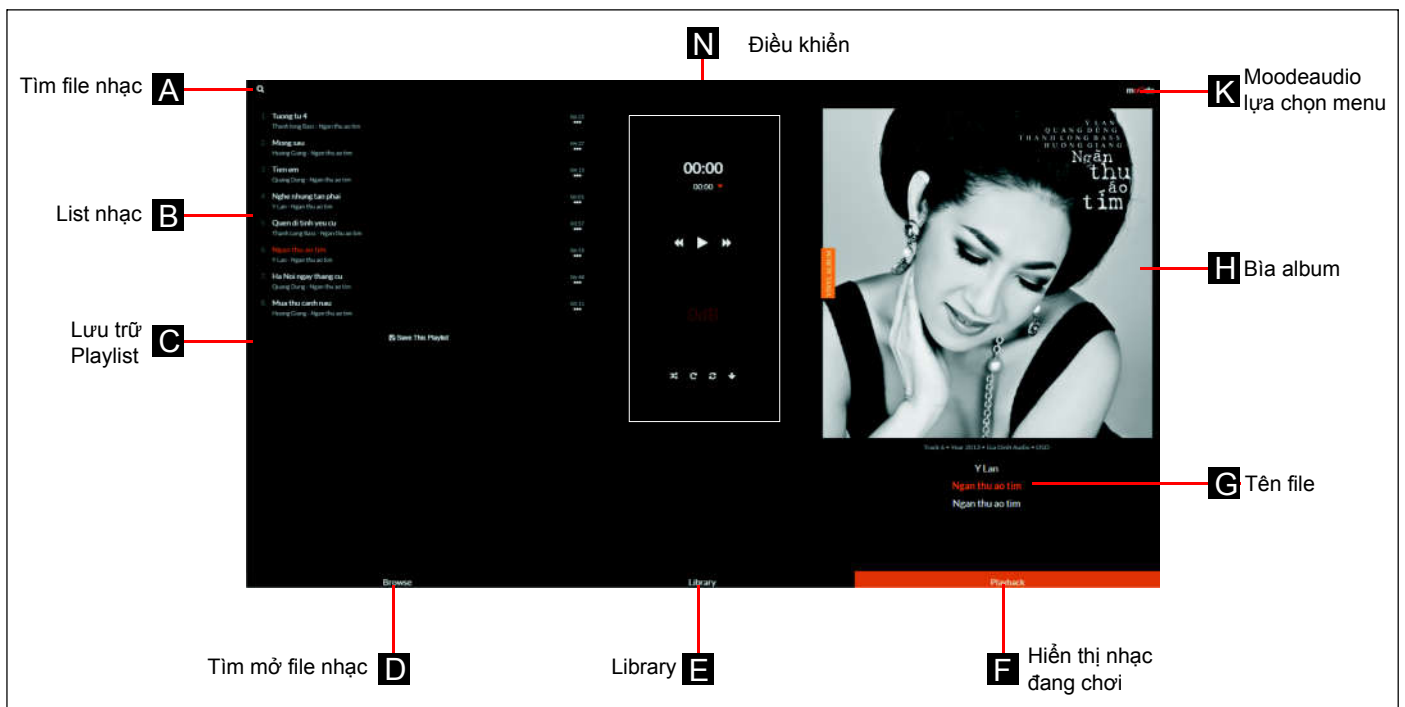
N Điều khiển

Tìm file nhạc A

K Moodeaudio lựa chọn menu

List nhạc B

H Bìa album

Lưu trữ Playlist C

G Tên file

1 Tuong tu 4
Thanh Long Bass - Ngan thu ao tim
2 Mong sau
Huong Giang - Ngan thu ao tim
3 Tim em
Quang Dung - Ngan thu ao tim
4 Nghe nhung tan phai
Y Lan - Ngan thu ao tim
5 Quen di tinh yeu cu
Thanh Long Bass - Ngan thu ao tim
6 Ngan thu ao tim
Y Lan - Ngan thu ao tim
7 Ha Noi ngay thang cu
Quang Dung - Ngan thu ao tim
8 Mua thu canh nau
Huong Giang - Ngan thu ao tim

Save This Playlist

00:00
00:00

Y Lan
Quang Dung
Thanh Long Bass
Huong Giang
Ngàn thu áo tím

Y Lan
Ngan thu ao tim
Ngan thu ao tim

Browse
Library
Playback

Tìm mở file nhạc D

Library E

F Hiển thị nhạc đang chơi